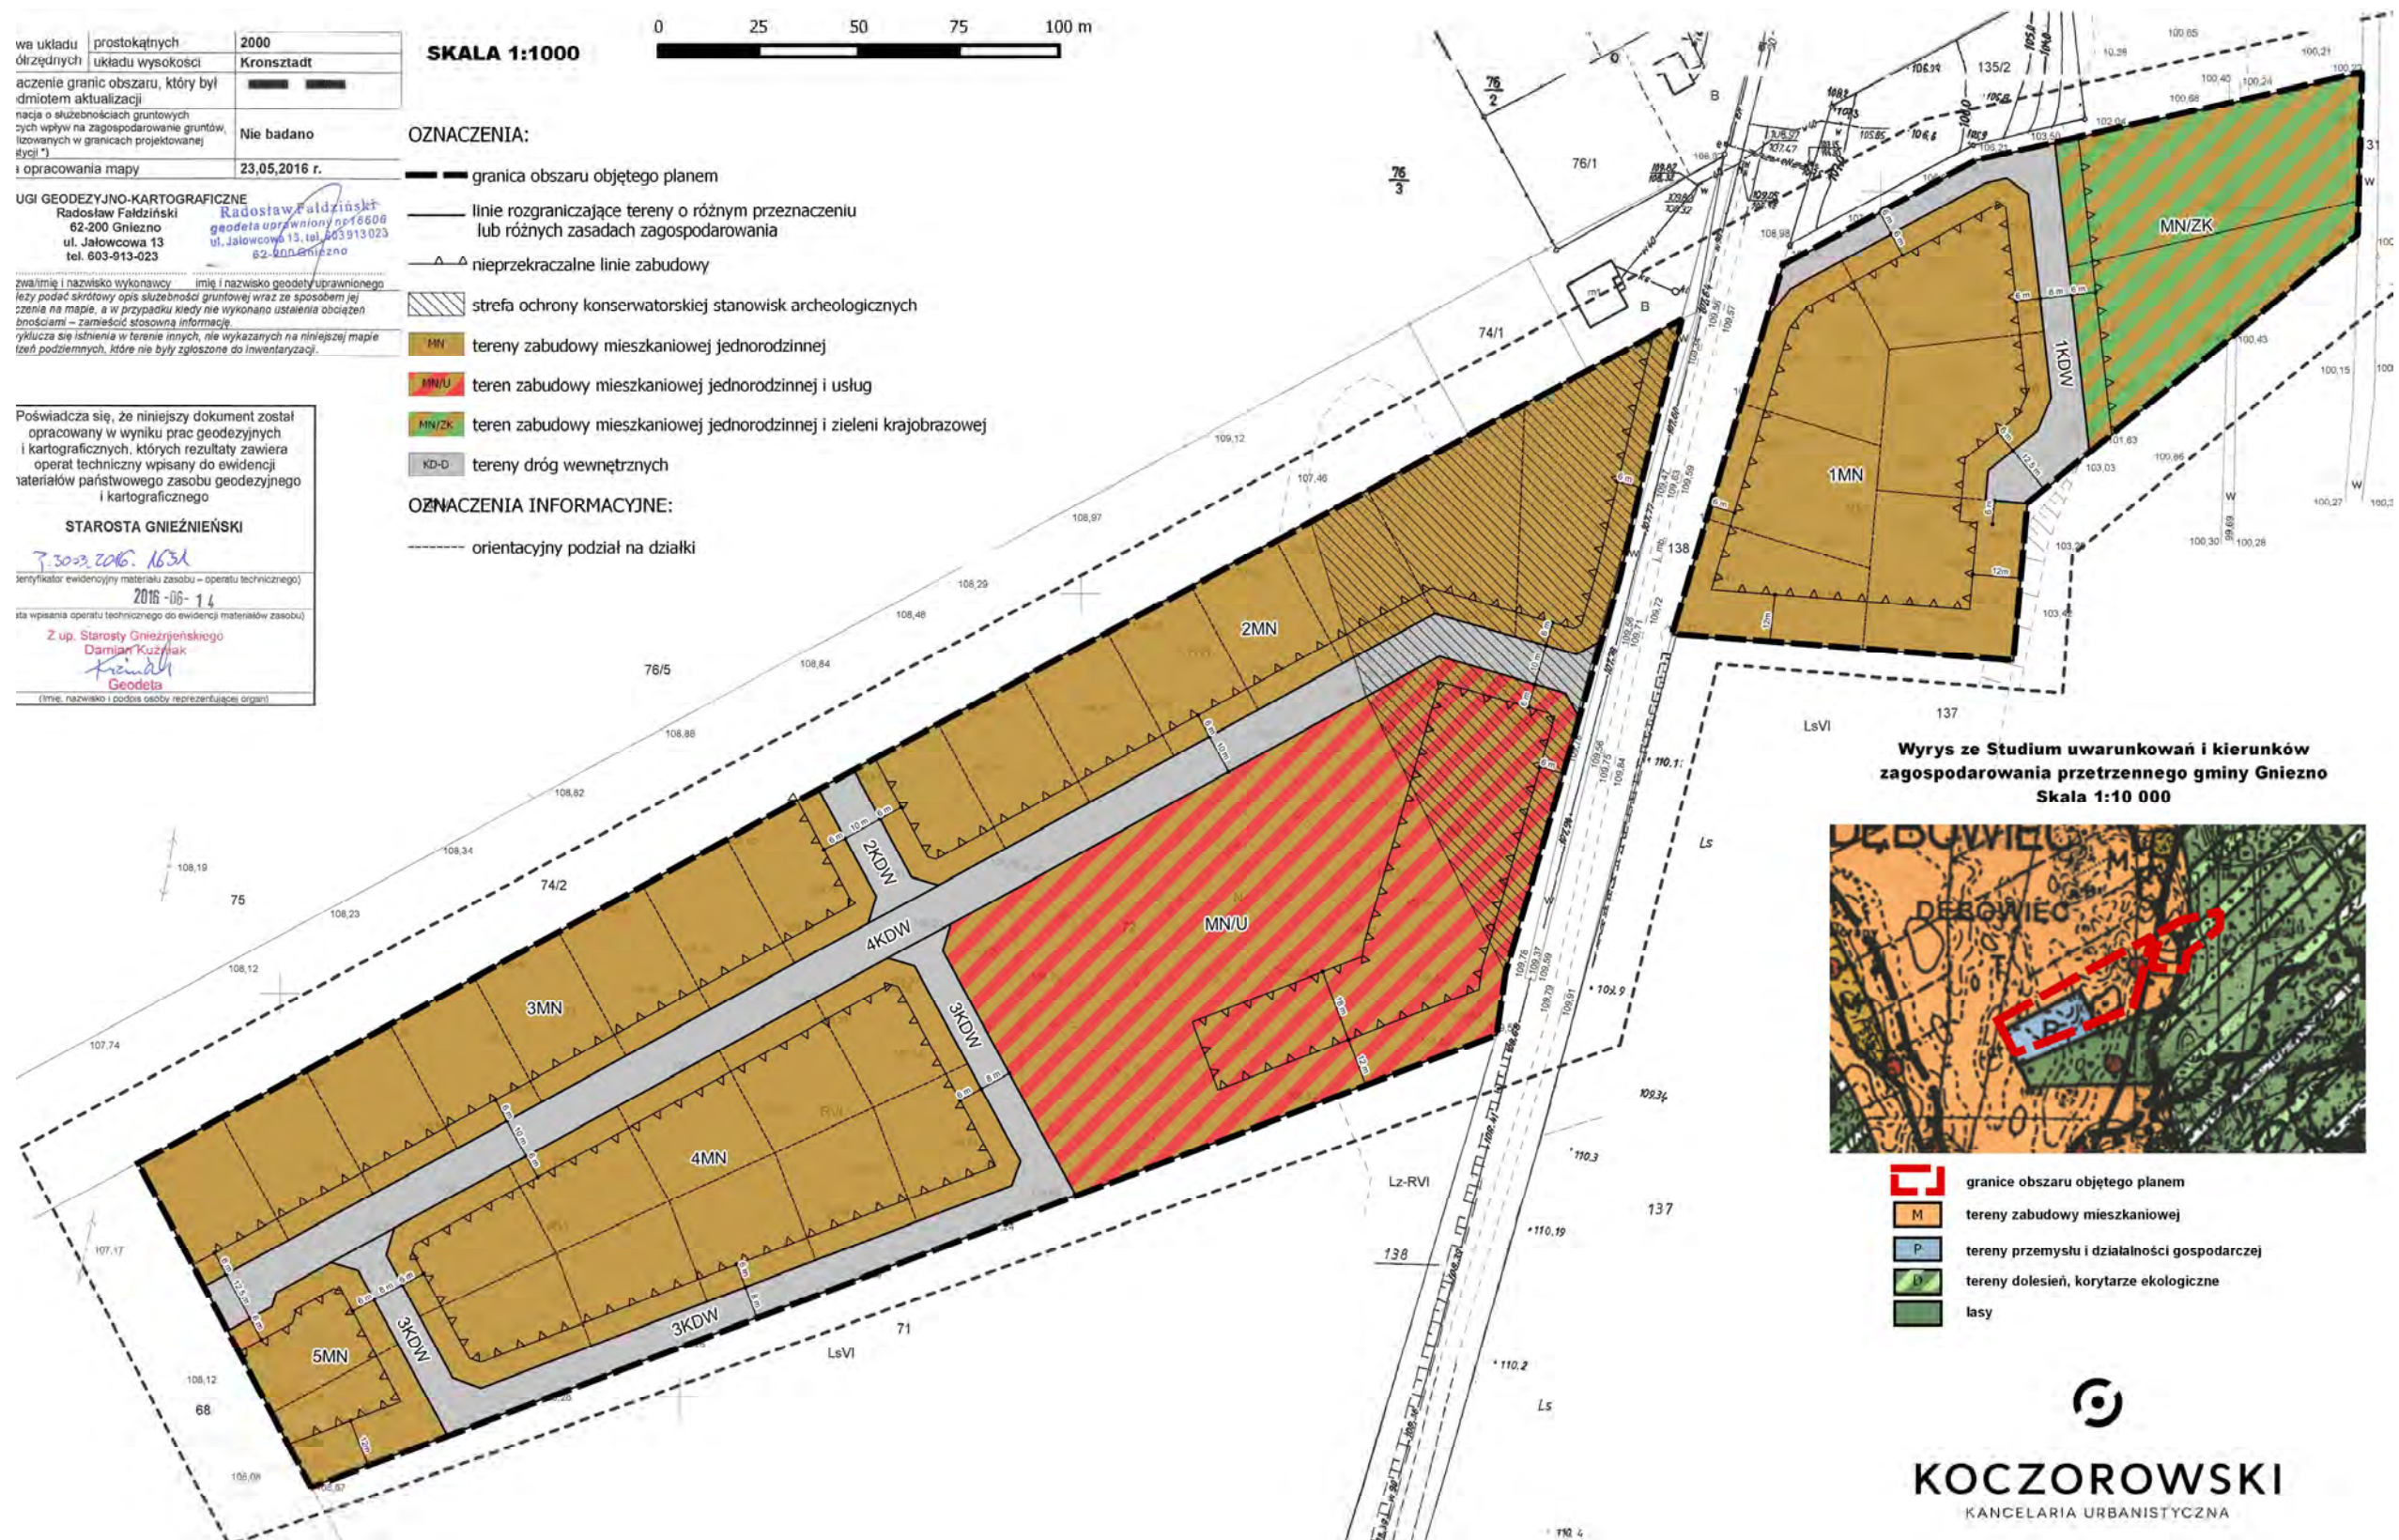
| wa układu ółrzędnych | prostokątnych | 2000 |
|---|---|---|
| | układu wysokości | Kronsztadt |
| aczenie granic obszaru, który był dmiotem aktualizacji | | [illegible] |
| nacja o służebnościach gruntowych zych wpływ na zagospodarowanie gruntów, lizowanych w granicach projektowanej stycji *) | | Nie badano |
| opracowania mapy | | 23,05,2016 r. |

UGI GEODEZYJNO-KARTOGRAFICZNE
Radosław Fałdziński
62-200 Gniezno
ul. Jałowcowa 13
tel. 603-913-023

Radosław Fałdziński
geodeta uprawniony nr 18606
ul. Jałowcowa 13, tel. 603 913 023
62-200 Gniezno

zwa/imię i nazwisko wykonawcy imię i nazwisko geodety uprawnionego

leży podać skrótowy opis służebności gruntowej wraz ze sposobem jej czenia na mapie, a w przypadku kiedy nie wykonano ustalenia obciążeń bnościami – zamieścić stosowną informację.
yklucza się istnienia w terenie innych, nie wykazanych na niniejszej mapie tzeń podziemnych, które nie były zgłoszone do inwentaryzacji.

Poświadcza się, że niniejszy dokument został opracowany w wyniku prac geodezyjnych i kartograficznych, których rezultaty zawiera operat techniczny wpisany do ewidencji materiałów państwowego zasobu geodezyjnego i kartograficznego

STAROSTA GNIEŹNIEŃSKI

7.3033.2016.1631
dentyfikator ewidencyjny materiału zasobu – operatu technicznego)
2016-06-14
ata wpisania operatu technicznego do ewidencji materiałów zasobu)
Z up. Starosty Gnieźnieńskiego
Damian Kuźniak
Geodeta
(imię, nazwisko i podpis osoby reprezentującej organ)

SKALA 1:1000

0 25 50 75 100 m

OZNACZENIA:
granica obszaru objętego planem
linie rozgraniczające tereny o różnym przeznaczeniu lub różnych zasadach zagospodarowania
nieprzekraczalne linie zabudowy
strefa ochrony konserwatorskiej stanowisk archeologicznych
MN tereny zabudowy mieszkaniowej jednorodzinnej
MN/U teren zabudowy mieszkaniowej jednorodzinnej i usług
MN/ZK teren zabudowy mieszkaniowej jednorodzinnej i zieleni krajobrazowej
KD-D tereny dróg wewnętrznych

OZNACZENIA INFORMACYJNE:
orientacyjny podział na działki

76/2 76/3 76/1 135/2 74/1 76/5 74/2 75 68 71 137 138
MN/ZK 1KDW 1MN 2MN MN/U 2KDW 4KDW 3KDW 3MN 4MN 5MN
LsVI Ls Lz-RVI

Wyrys ze Studium uwarunkowań i kierunków zagospodarowania przetrzennego gminy Gniezno
Skala 1:10 000

DĘBOWIEC

granice obszaru objętego planem
M tereny zabudowy mieszkaniowej
P tereny przemysłu i działalności gospodarczej
D tereny dolesień, korytarze ekologiczne
lasy

KOCZOROWSKI
KANCELARIA URBANISTYCZNA